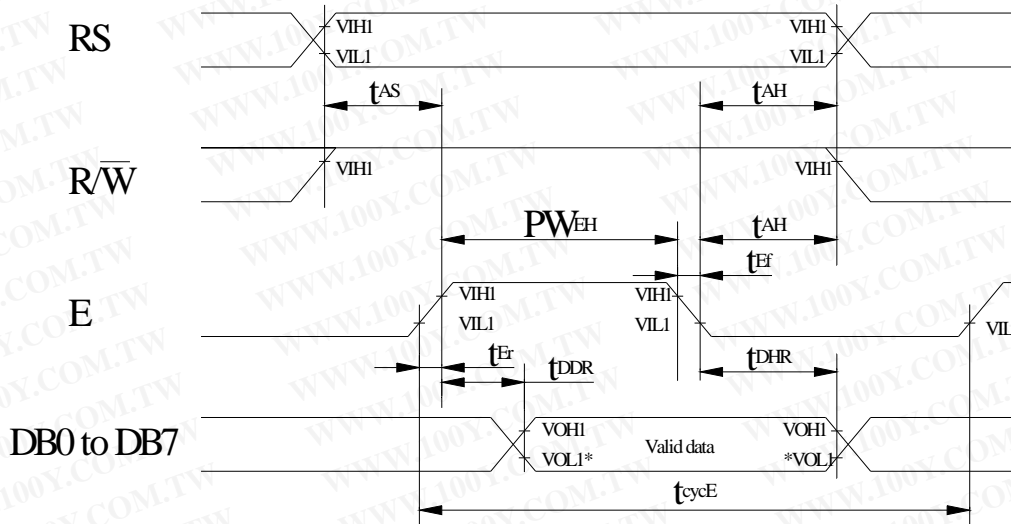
RS
VIH1
VIL1
VIH1
VIL1
$t_{AS}$
$t_{AH}$
$R/\overline{W}$
VIH1
VIH1
$PW_{EH}$
$t_{AH}$
$t_{Ef}$
E
VIH1
VIL1
VIH1
VIL1
VIL
$t_{Er}$
$t_{DDR}$
$t_{DHR}$
DB0 to DB7
VOH1
VOL1*
Valid data
VOH1
*VOL1
$t_{cycE}$
WWW.100Y.COM.TW